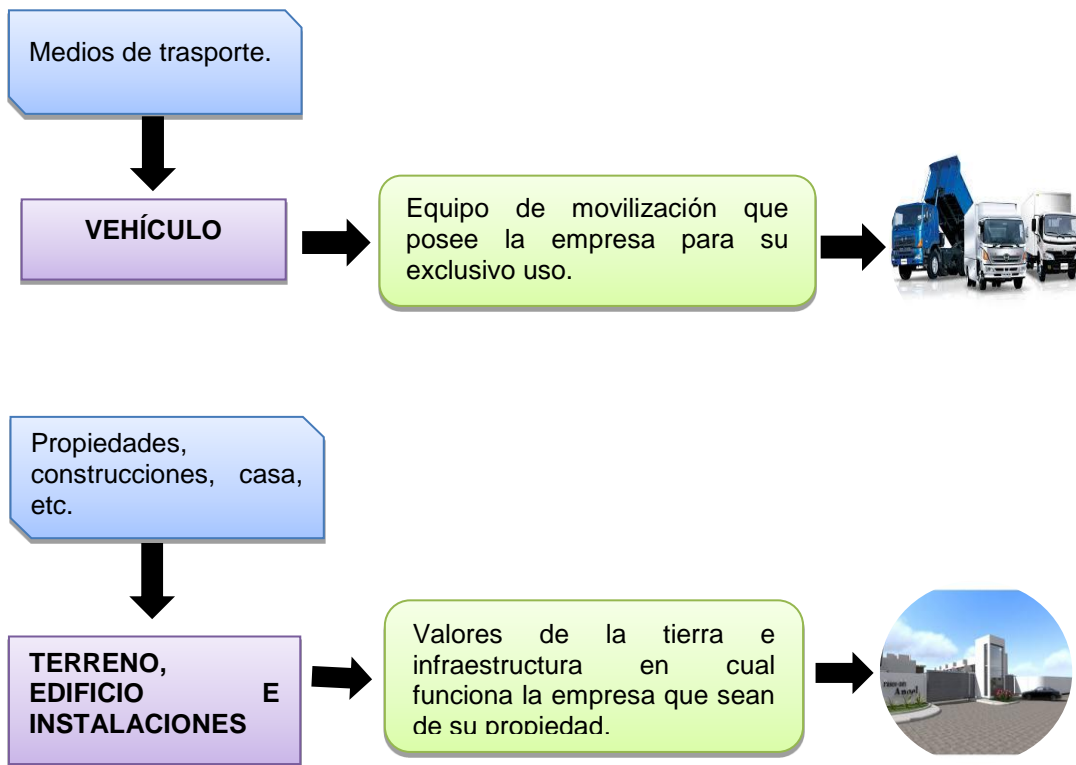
Medios de trasporte.

VEHÍCULO

Equipo de movilización que posee la empresa para su exclusivo uso.

Propiedades, construcciones, casa, etc.

TERRENO, EDIFICIO E INSTALACIONES

Valores de la tierra e infraestructura en cual funciona la empresa que sean de su propiedad.